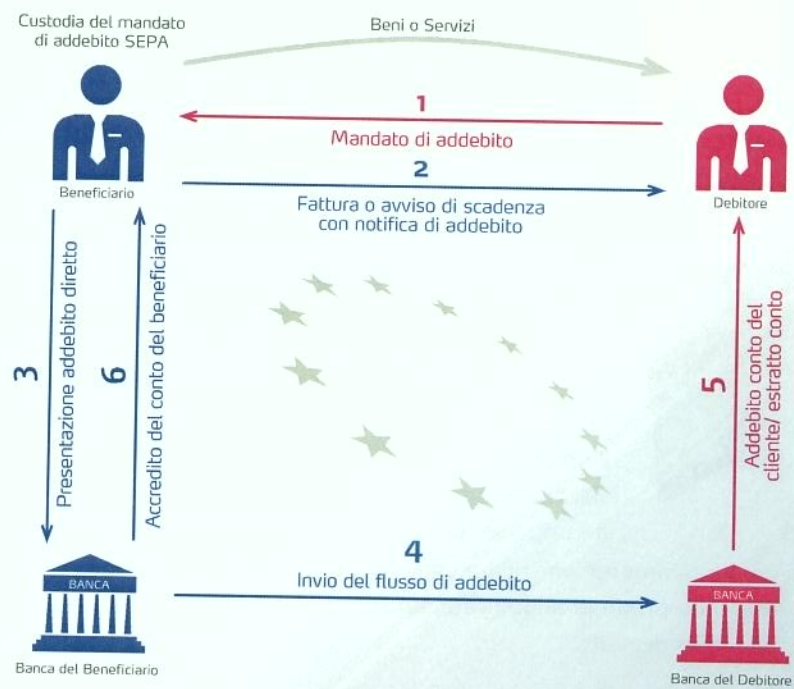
Custodia del mandato di addebito SEPA

Beni o Servizi

1
Mandato di addebito

2
Fattura o avviso di scadenza con notifica di addebito

Beneficiario

Debitore

3
Presentazione addebito diretto

6
Accredito del conto del beneficiario

5
Addebito conto del cliente/ estratto conto

4
Invio del flusso di addebito

BANCA
Banca del Beneficiario

BANCA
Banca del Debitore